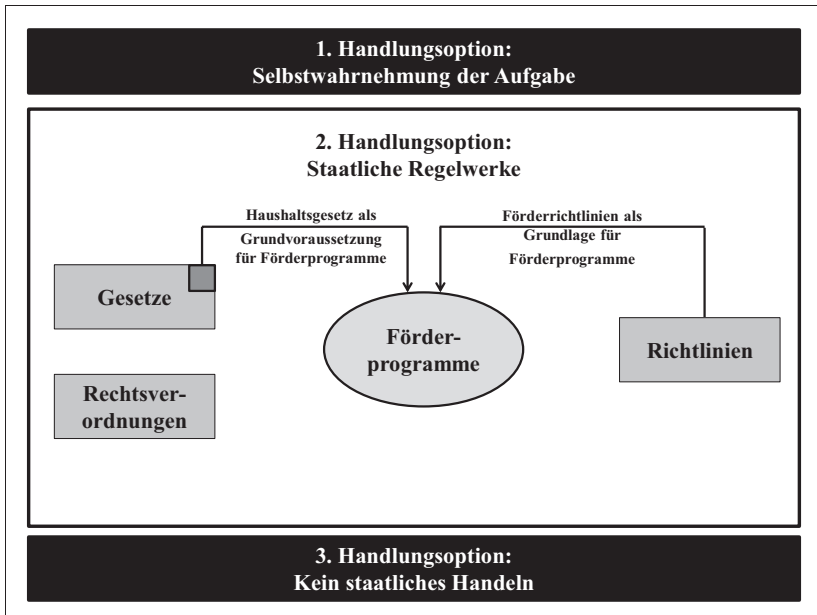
1. Handlungsoption:
Selbstwahrnehmung der Aufgabe

2. Handlungsoption:
Staatliche Regelwerke

Haushaltsgesetz als Grundvoraussetzung für Förderprogramme

Förderrichtlinien als Grundlage für Förderprogramme

Gesetze

Förderprogramme

Richtlinien

Rechtsverordnungen

3. Handlungsoption:
Kein staatliches Handeln